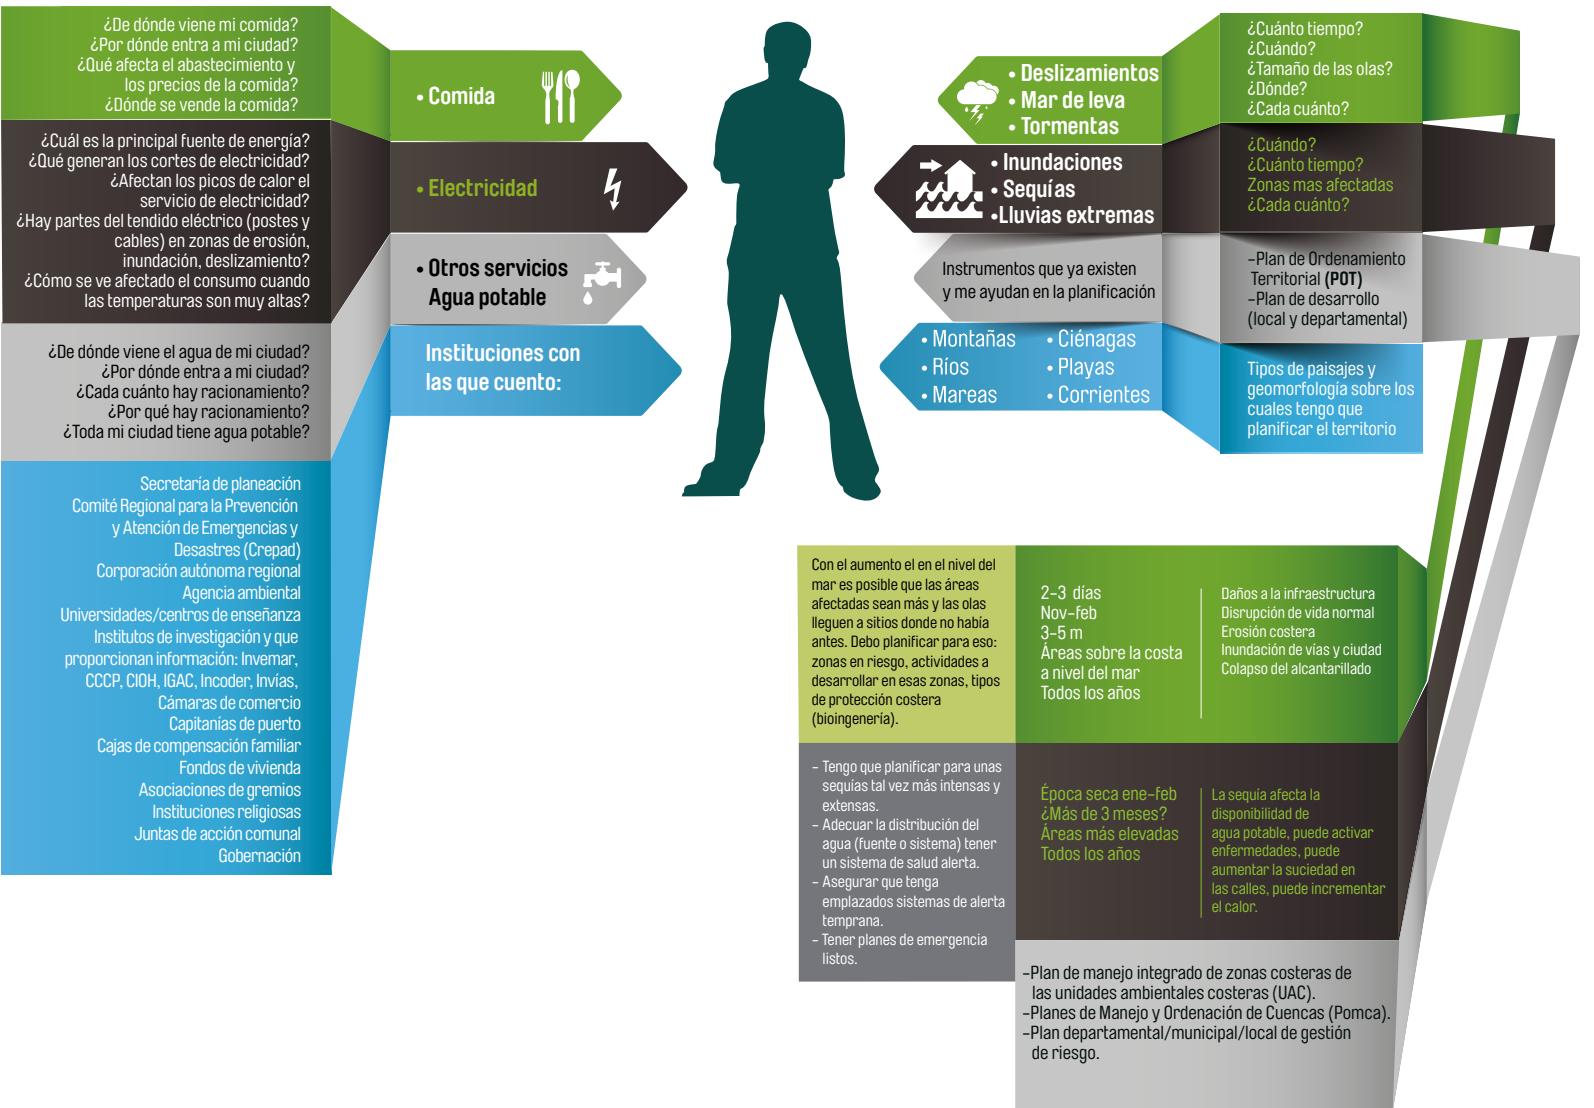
¿De dónde viene mi comida?
¿Por dónde entra a mi ciudad?
¿Qué afecta el abastecimiento y los precios de la comida?
¿Dónde se vende la comida?

• Comida

¿Cuál es la principal fuente de energía?
¿Qué generan los cortes de electricidad?
¿Afectan los picos de calor el servicio de electricidad?
¿Hay partes del tendido eléctrico (postes y cables) en zonas de erosión, inundación, deslizamiento?
¿Cómo se ve afectado el consumo cuando las temperaturas son muy altas?

• Electricidad

• Otros servicios
Agua potable

¿De dónde viene el agua de mi ciudad?
¿Por dónde entra a mi ciudad?
¿Cada cuánto hay racionamiento?
¿Por qué hay racionamiento?
¿Toda mi ciudad tiene agua potable?

Instituciones con las que cuento:

Secretaría de planeación
Comité Regional para la Prevención y Atención de Emergencias y Desastres (Crepad)
Corporación autónoma regional
Agencia ambiental
Universidades/centros de enseñanza
Institutos de investigación y que proporcionan información: Invemar, CCCP, CIOH, IGAC, Incoder, Invías,
Cámaras de comercio
Capitanías de puerto
Cajas de compensación familiar
Fondos de vivienda
Asociaciones de gremios
Instituciones religiosas
Juntas de acción comunal
Gobernación

• Deslizamientos
• Mar de leva
• Tormentas

¿Cuánto tiempo?
¿Cuándo?
¿Tamaño de las olas?
¿Dónde?
¿Cada cuánto?

• Inundaciones
• Sequías
•Lluvias extremas

¿Cuándo?
¿Cuánto tiempo?
Zonas mas afectadas
¿Cada cuánto?

Instrumentos que ya existen y me ayudan en la planificación

–Plan de Ordenamiento Territorial (POT)
–Plan de desarrollo (local y departamental)

• Montañas
• Ríos
• Mareas
• Ciénagas
• Playas
• Corrientes

Tipos de paisajes y geomorfología sobre los cuales tengo que planificar el territorio

Con el aumento el en el nivel del mar es posible que las áreas afectadas sean más y las olas lleguen a sitios donde no había antes. Debo planificar para eso: zonas en riesgo, actividades a desarrollar en esas zonas, tipos de protección costera (bioingeniería).

2-3 días
Nov-feb
3-5 m
Áreas sobre la costa a nivel del mar
Todos los años

Daños a la infraestructura
Disrupción de vida normal
Erosión costera
Inundación de vías y ciudad
Colapso del alcantarillado

- Tengo que planificar para unas sequías tal vez más intensas y extensas.
- Adecuar la distribución del agua (fuente o sistema) tener un sistema de salud alerta.
- Asegurar que tenga emplazados sistemas de alerta temprana.
- Tener planes de emergencia listos.

Época seca ene-feb
¿Más de 3 meses?
Áreas más elevadas
Todos los años

La sequía afecta la disponibilidad de agua potable, puede activar enfermedades, puede aumentar la suciedad en las calles, puede incrementar el calor.

–Plan de manejo integrado de zonas costeras de las unidades ambientales costeras (UAC).
–Planes de Manejo y Ordenación de Cuencas (Pomca).
–Plan departamental/municipal/local de gestión de riesgo.